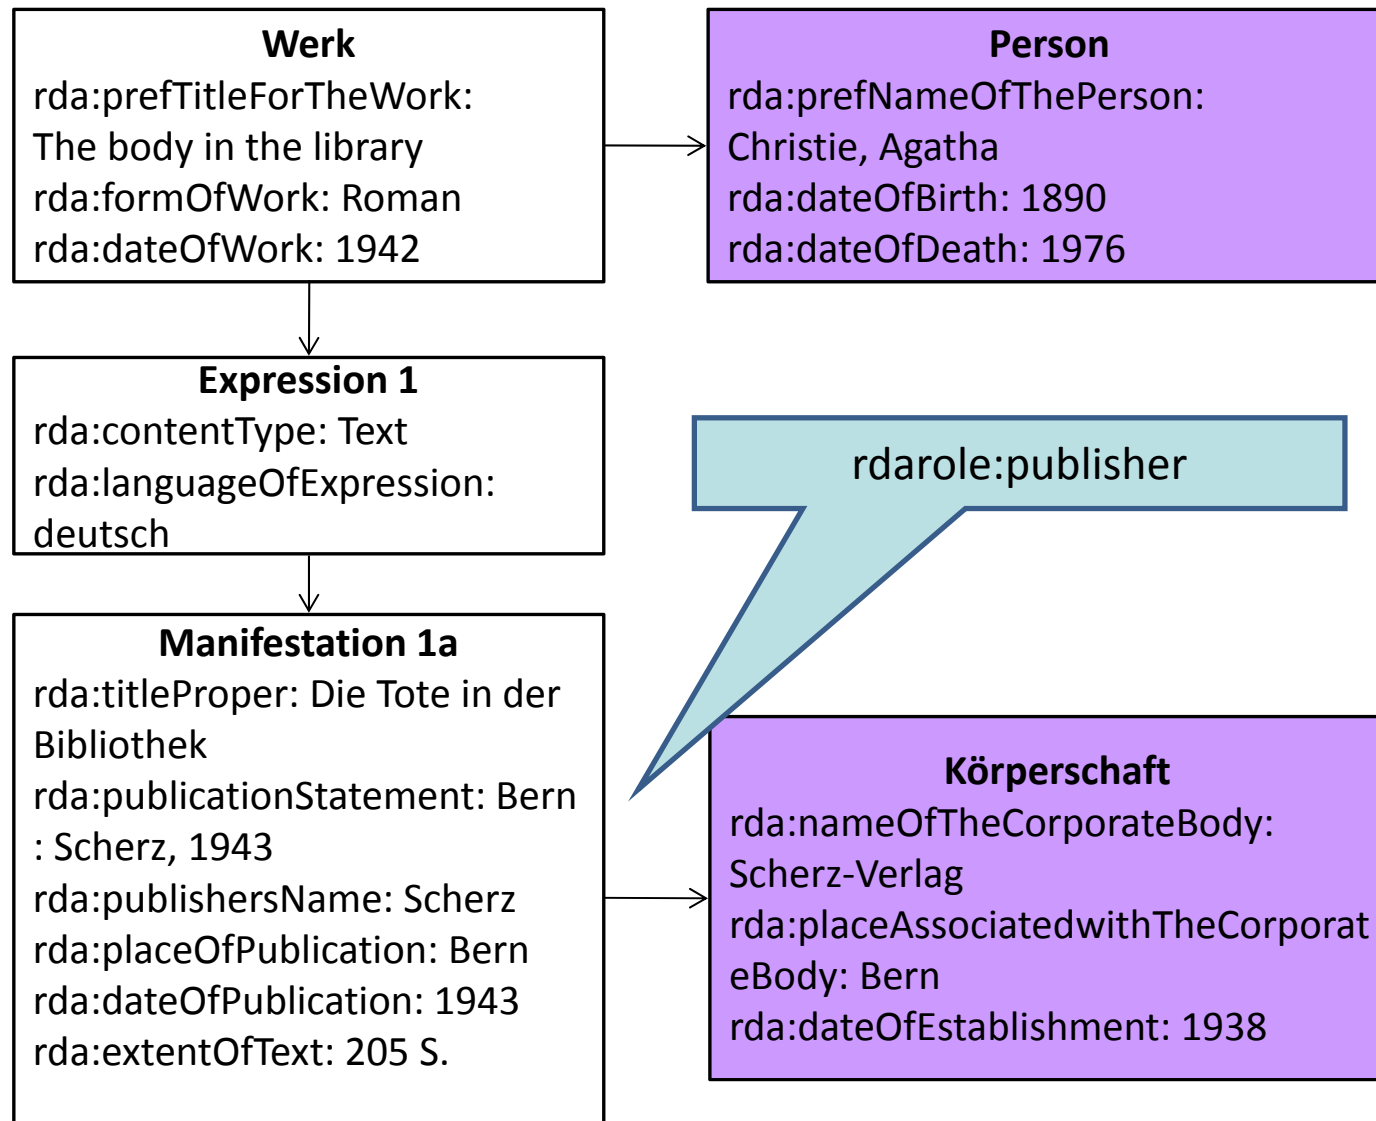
Werk
rda:prefTitleForTheWork: The body in the library
rda:formOfWork: Roman
rda:dateOfWork: 1942

Person
rda:prefNameOfThePerson: Christie, Agatha
rda:dateOfBirth: 1890
rda:dateOfDeath: 1976

Expression 1
rda:contentType: Text
rda:languageOfExpression: deutsch

rdarole:publisher

Manifestation 1a
rda:titleProper: Die Tote in der Bibliothek
rda:publicationStatement: Bern : Scherz, 1943
rda:publishersName: Scherz
rda:placeOfPublication: Bern
rda:dateOfPublication: 1943
rda:extentOfText: 205 S.

Körperschaft
rda:nameOfTheCorporateBody: Scherz-Verlag
rda:placeAssociatedwithTheCorporateBody: Bern
rda:dateOfEstablishment: 1938